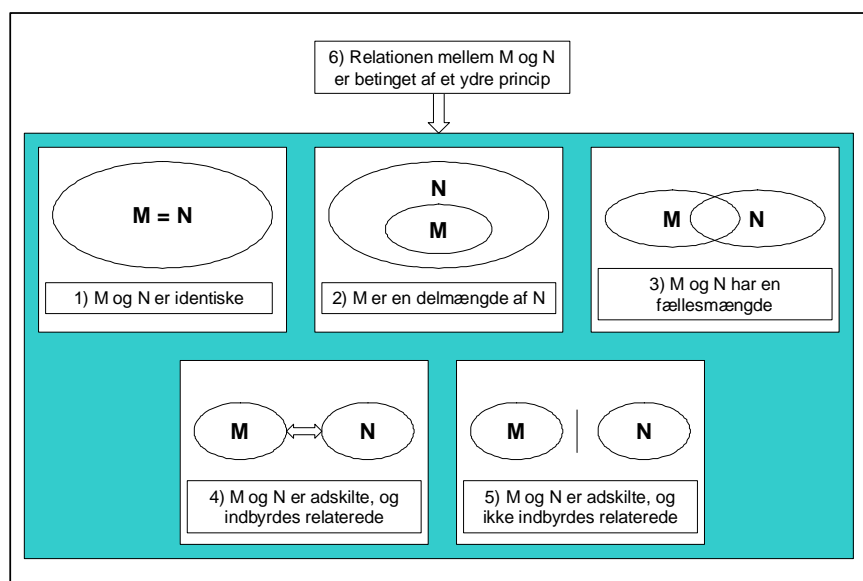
6) Relationen mellem M og N er betinget af et ydre princip

M = N

1) M og N er identiske

N

M

2) M er en delmængde af N

M N

3) M og N har en fællesmængde

M N

4) M og N er adskilte, og indbyrdes relaterede

M N

5) M og N er adskilte, og ikke indbyrdes relaterede